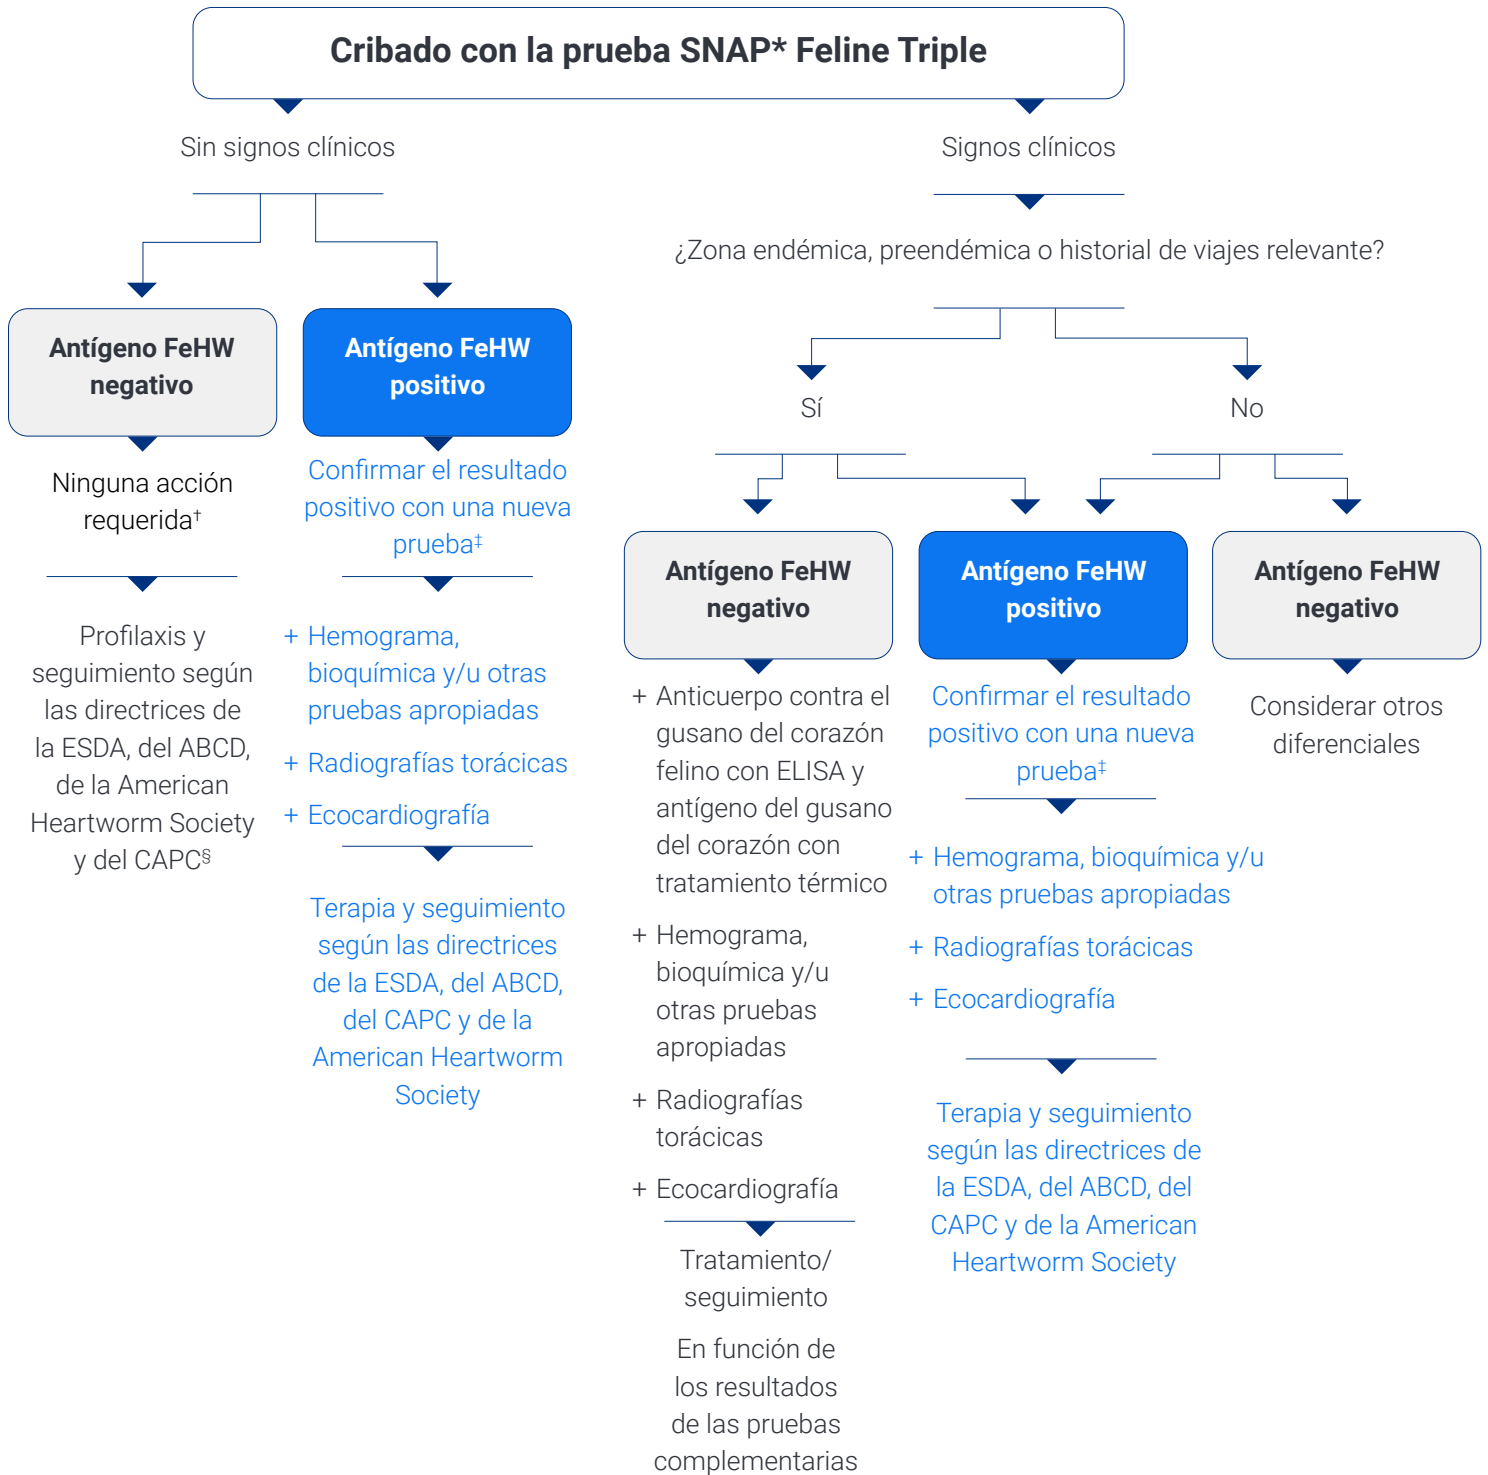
Cribado con la prueba SNAP* Feline Triple

Sin signos clínicos

Antígeno FeHW negativo

Ninguna acción requerida†

Profilaxis y seguimiento según las directrices de la ESDA, del ABCD, de la American Heartworm Society y del CAPC§

Antígeno FeHW positivo

Confirmar el resultado positivo con una nueva prueba‡

+ Hemograma, bioquímica y/u otras pruebas apropiadas

+ Radiografías torácicas

+ Ecocardiografía

Terapia y seguimiento según las directrices de la ESDA, del ABCD, del CAPC y de la American Heartworm Society

Signos clínicos

¿Zona endémica, preendémica o historial de viajes relevante?

Sí

No

Antígeno FeHW negativo

+ Anticuerpo contra el gusano del corazón felino con ELISA y antígeno del gusano del corazón con tratamiento térmico

+ Hemograma, bioquímica y/u otras pruebas apropiadas

+ Radiografías torácicas

+ Ecocardiografía

Tratamiento/ seguimiento

En función de los resultados de las pruebas complementarias

Antígeno FeHW positivo

Confirmar el resultado positivo con una nueva prueba‡

+ Hemograma, bioquímica y/u otras pruebas apropiadas

+ Radiografías torácicas

+ Ecocardiografía

Terapia y seguimiento según las directrices de la ESDA, del ABCD, del CAPC y de la American Heartworm Society

Antígeno FeHW negativo

Considerar otros diferenciales